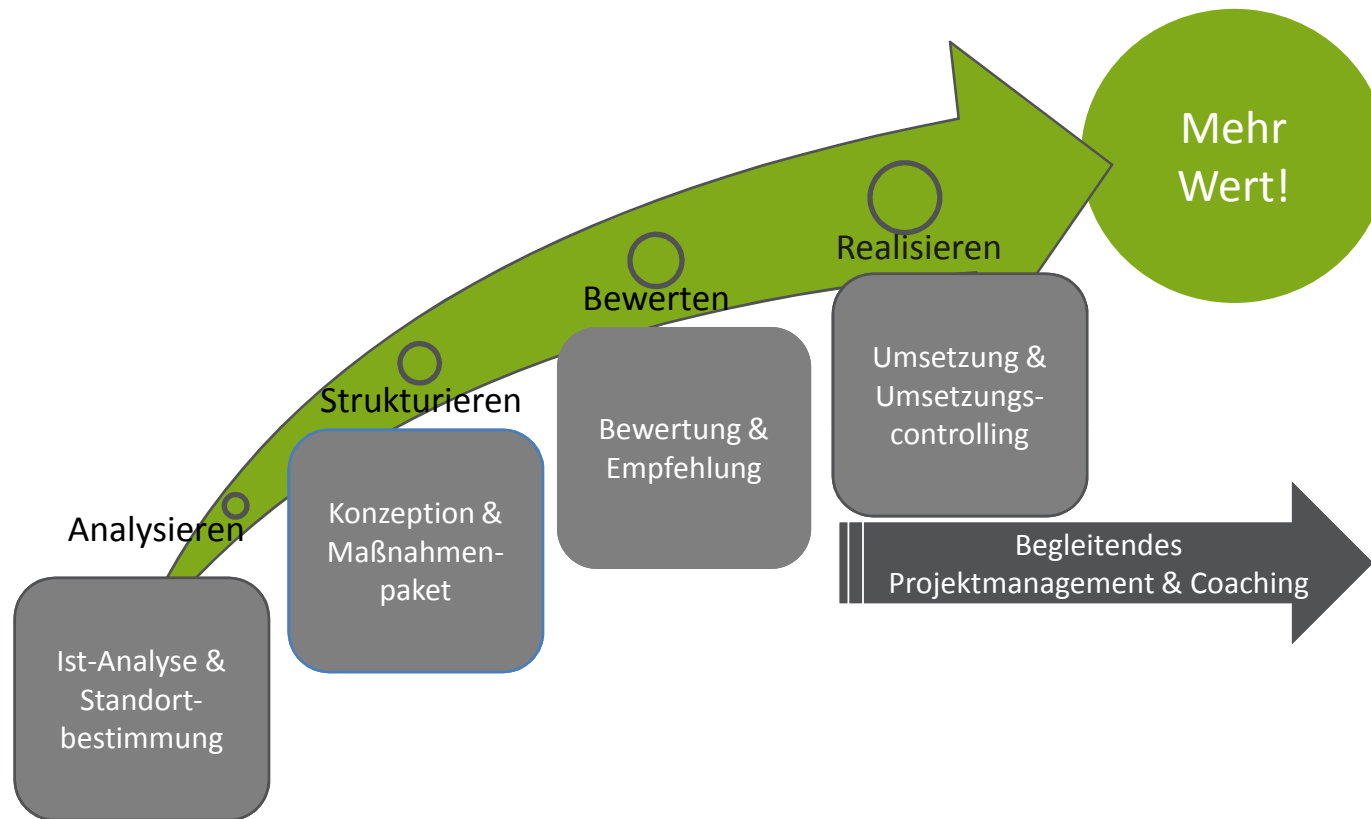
Mehr Wert!

Analysieren

Ist-Analyse & Standortbestimmung

Strukturieren

Konzeption & Maßnahmenpaket

Bewerten

Bewertung & Empfehlung

Realisieren

Umsetzung & Umsetzungscontrolling

Begleitendes Projektmanagement & Coaching